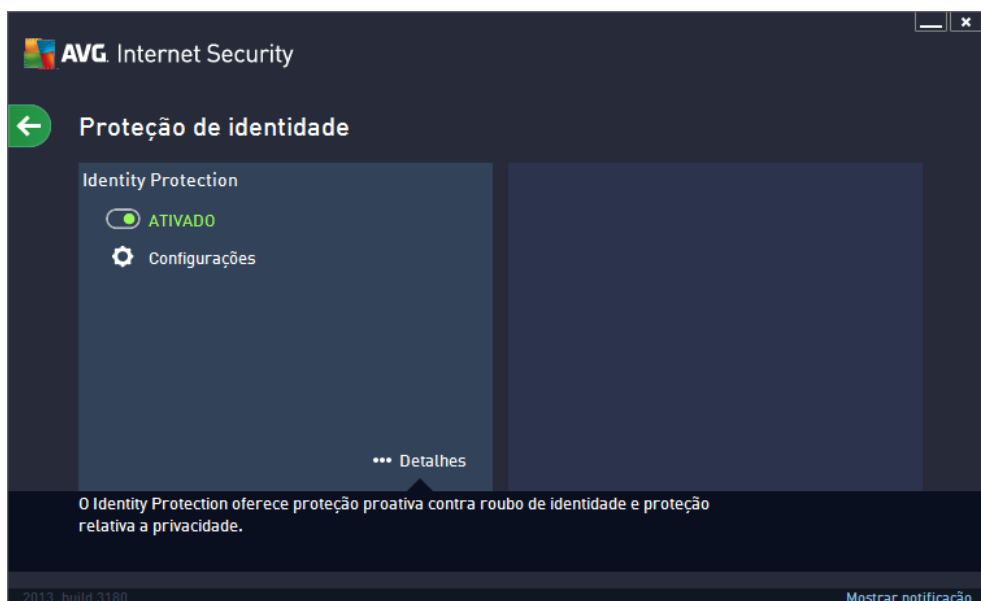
AVG. Internet Security

Proteção de identidade

Identity Protection

ATIVADO

Configurações

••• Detalhes

O Identity Protection oferece proteção proativa contra roubo de identidade e proteção relativa a privacidade.

2013 build 3180

Mostrar notificação